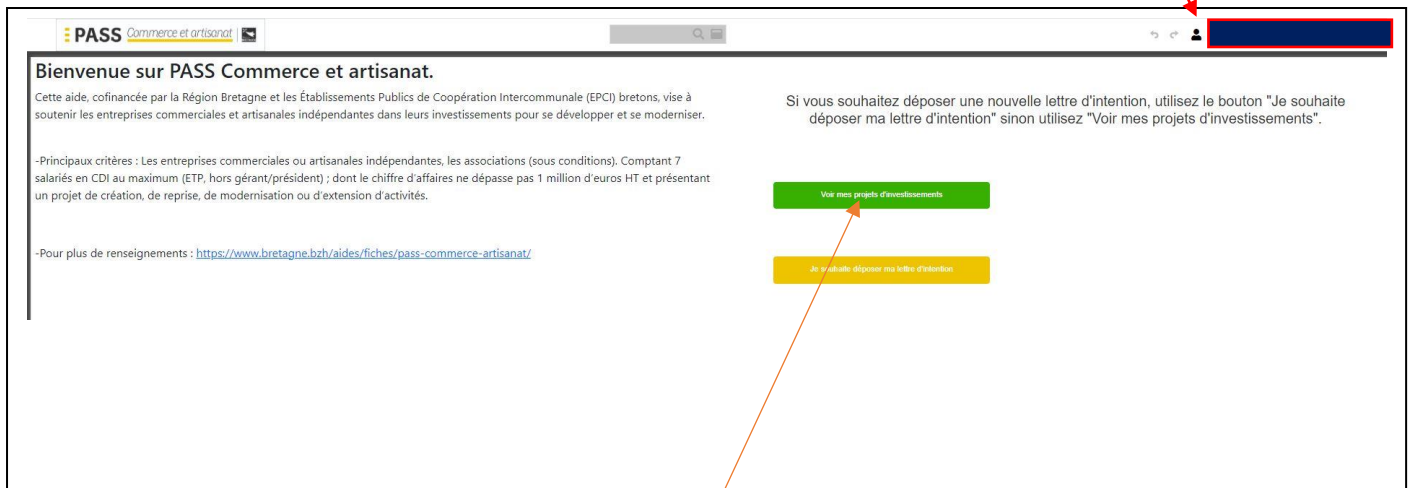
PASS Commerce et artisanat

Bienvenue sur PASS Commerce et artisanat.

Cette aide, cofinancée par la Région Bretagne et les Établissements Publics de Coopération Intercommunale (EPCI) bretons, vise à soutenir les entreprises commerciales et artisanales indépendantes dans leurs investissements pour se développer et se moderniser.

-Principaux critères : Les entreprises commerciales ou artisanales indépendantes, les associations (sous conditions). Comptant 7 salariés en CDI au maximum (ETP, hors gérant/président) ; dont le chiffre d'affaires ne dépasse pas 1 million d'euros HT et présentant un projet de création, de reprise, de modernisation ou d'extension d'activités.

-Pour plus de renseignements : https://www.bretagne.bzh/aides/fiches/pass-commerce-artisanat/

Si vous souhaitez déposer une nouvelle lettre d'intention, utilisez le bouton "Je souhaite déposer ma lettre d'intention" sinon utilisez "Voir mes projets d'investissements".

Voir mes projets d'investissements

Je souhaite déposer ma lettre d'intention